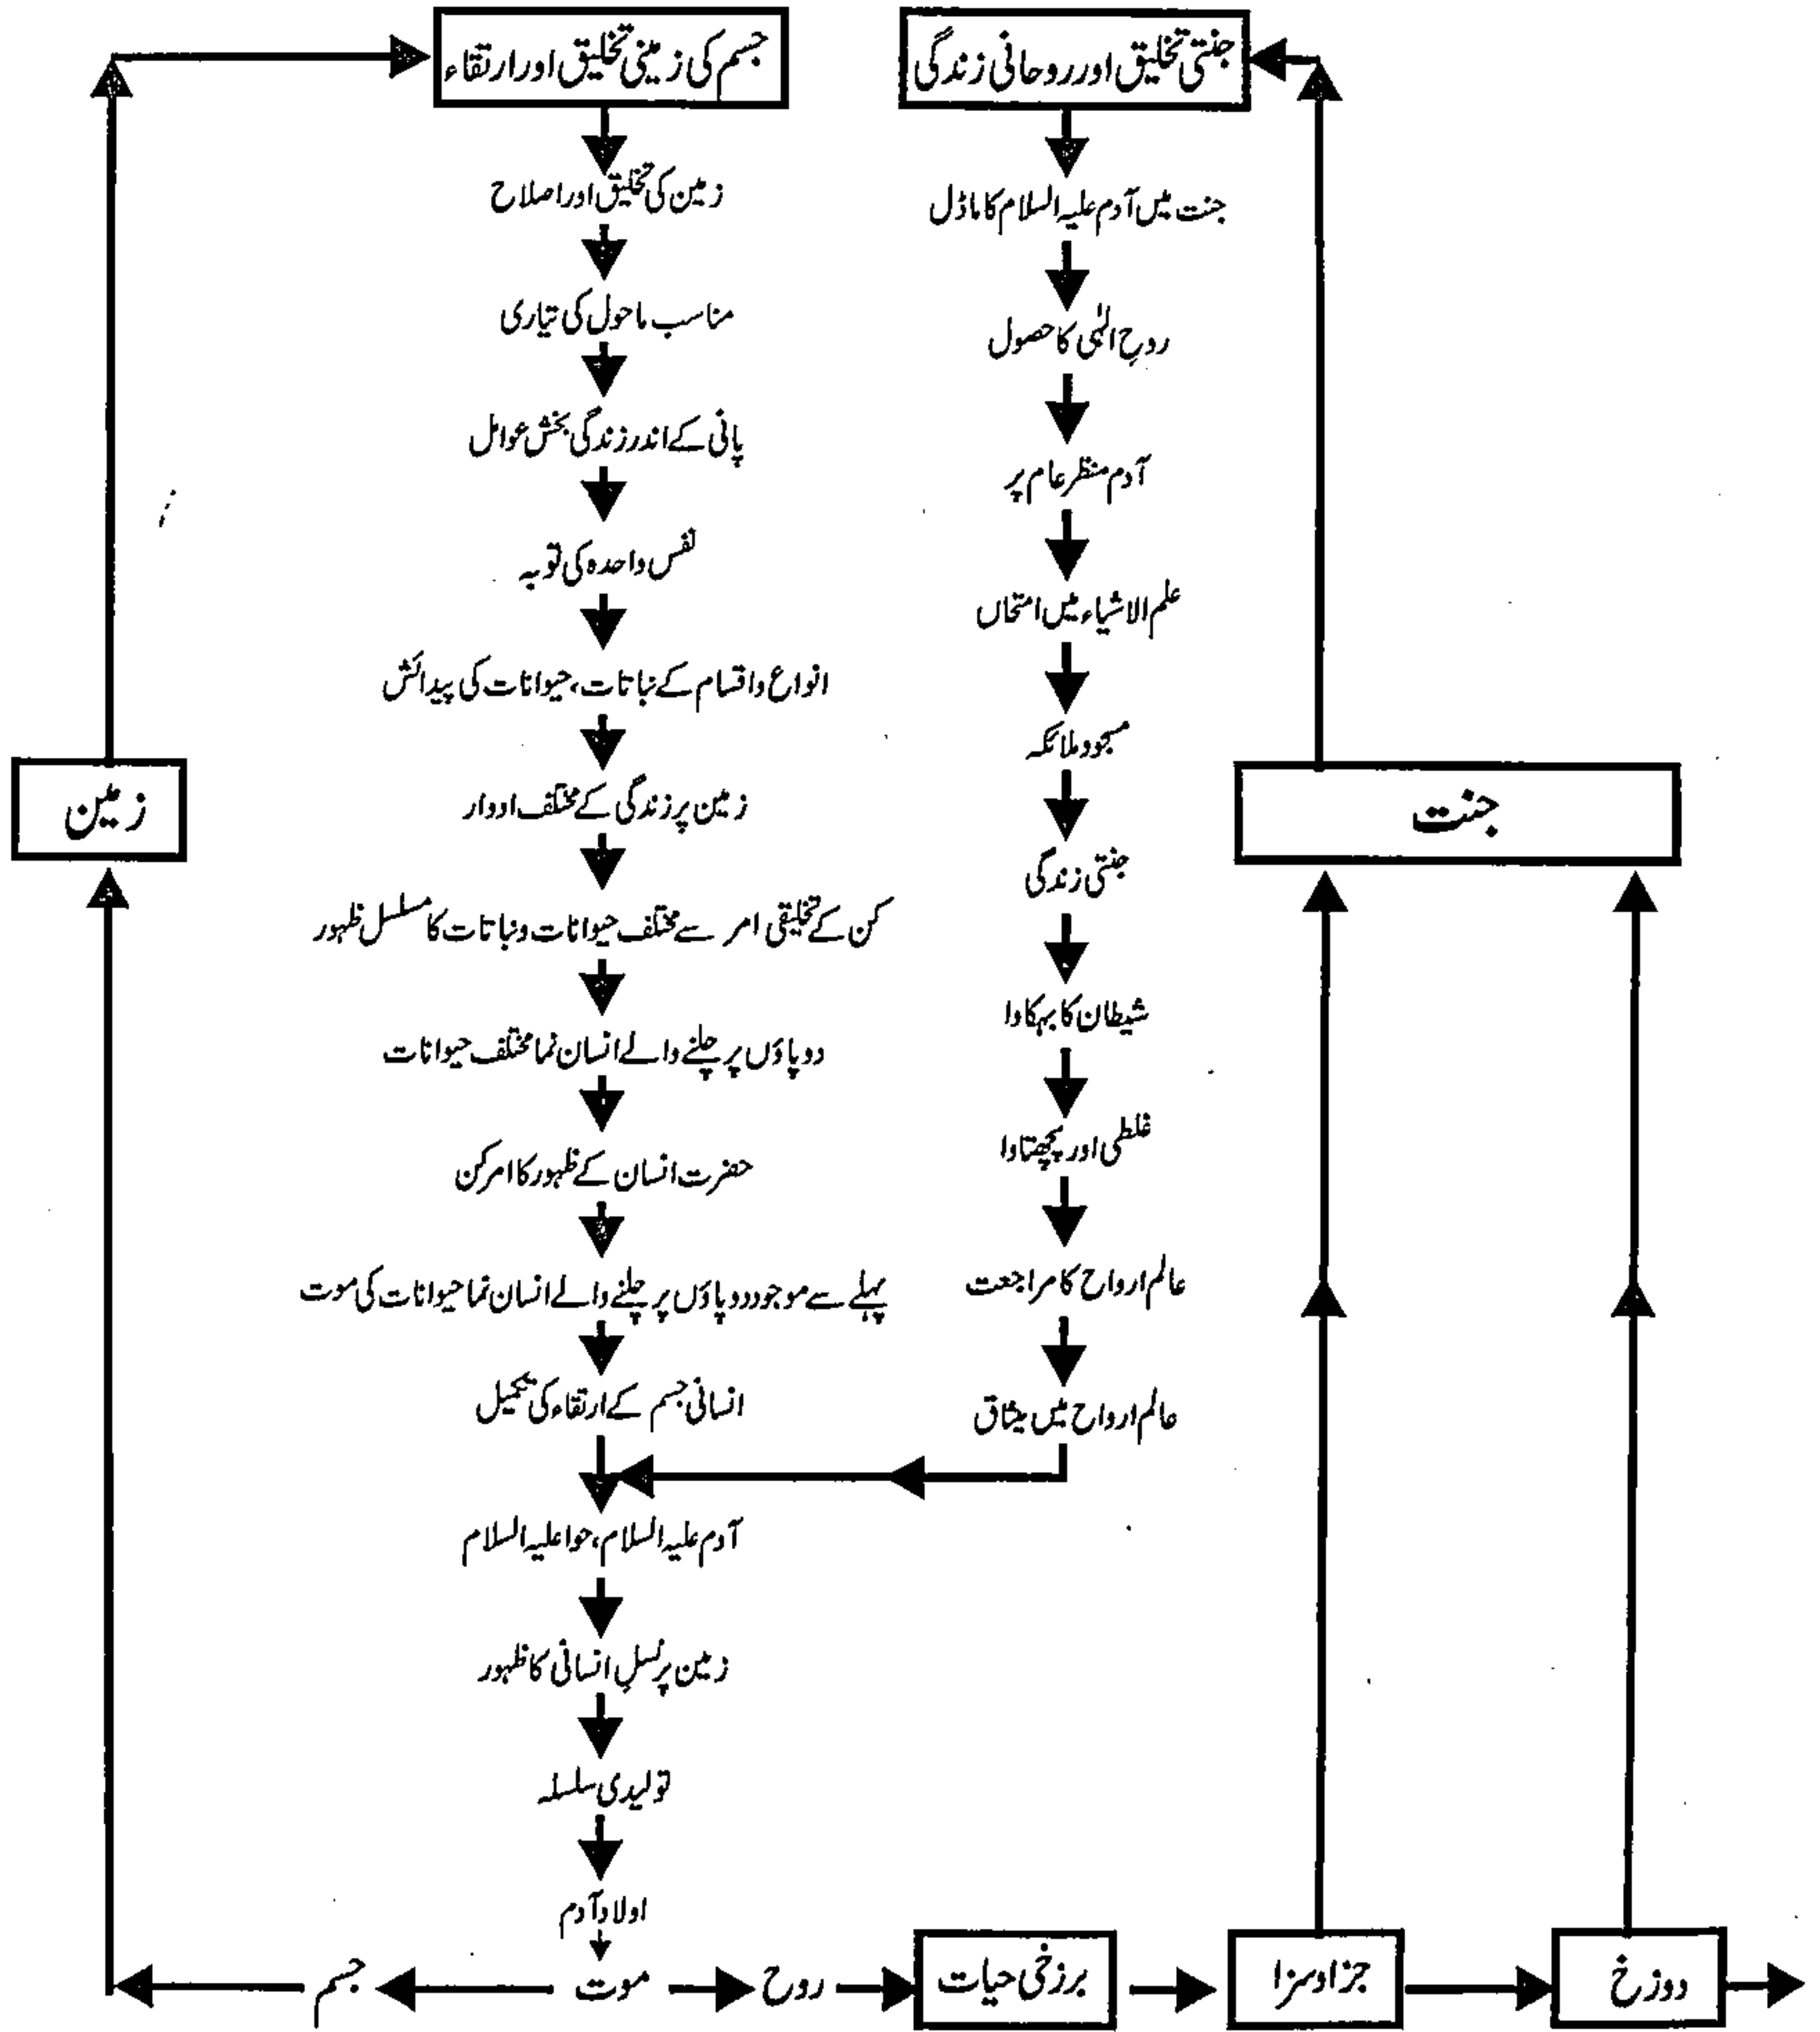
جنتی تخلیق اور روحانی زندگی

جنت میں آدم علیہ السلام کا ماڈل

روحِ الٰہی کا حصول

آدم منظر عام پر

علم الاشیاء میں امتحاں

مسجودِ ملائکہ

جنتی زندگی

شیطان کا بہکاوا

غلطی اور پچھتاوا

عالم ارواح کا مراجعت

عالم ارواح میں میثاق

جسم کی زمینی تخلیق اور ارتقاء

زمین کی تخلیق اور اصلاح

مناسب ماحول کی تیاری

پانی کے اندر زندگی بخش عوامل

نفس واحدہ کی توبہ

انواع واقسام کے نباتات، حیوانات کی پیدائش

زمین پر زندگی کے مختلف ادوار

کن کے تخلیقی امر سے مختلف حیوانات ونباتات کا مسلسل ظہور

دو پاؤں پر چلنے والے انسان نما مختلف حیوانات

حضرت انسان کے ظہور کا امر کن

پہلے سے موجود دو پاؤں پر چلنے والے انسان نما حیوانات کی موت

انسانی جسم کے ارتقاء کی تکمیل

آدم علیہ السلام، حوا علیہ السلام

زمین پر نسلِ انسانی کا ظہور

تولیدی سلسلہ

اولادِ آدم

جنت

زمین

جسم

موت

روح

برزخی حیات

جزا وسزا

دوزخ